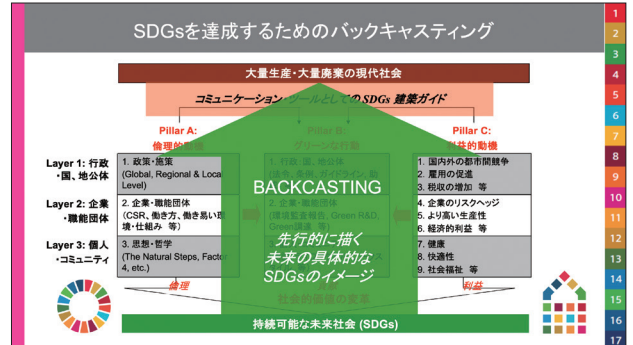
SDGsを達成するためのバックキャスティング

1
2
3
4
5
6
7
8
9
10
11
12
13
14
15
16
17

大量生産・大量廃棄の現代社会

コミュニケーション・ツールとしてのSDGs 建築ガイド

Pillar A:
倫理的動機

Pillar B:
グリーンな行動

Pillar C:
利益的動機

Layer 1: 行政・国、地公体

1. 政策・施策
(Global, Regional & Local Level)

1. 行政・国、地公体
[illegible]

1. 国内外の都市間競争
2. 雇用の促進
3. 税収の増加 等

Layer 2: 企業・職能団体

2. 企業・職能団体
(CSR、働き方、働き易い環境・仕組み 等)

2. 企業・職能団体
(環境監査報告、Green R&D, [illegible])

4. 企業のリスクヘッジ
5. より高い生産性
6. 経済的利益 等

Layer 3: 個人・コミュニティ

3. 思想・哲学
(The Natural Steps, Factor 4, etc.)

7. 健康
8. 快適性
9. 社会福祉 等

BACKCASTING

先行的に描く
未来の具体的な
SDGsのイメージ

倫理

社会的価値の変革

利益

持続可能な未来社会 (SDGs)